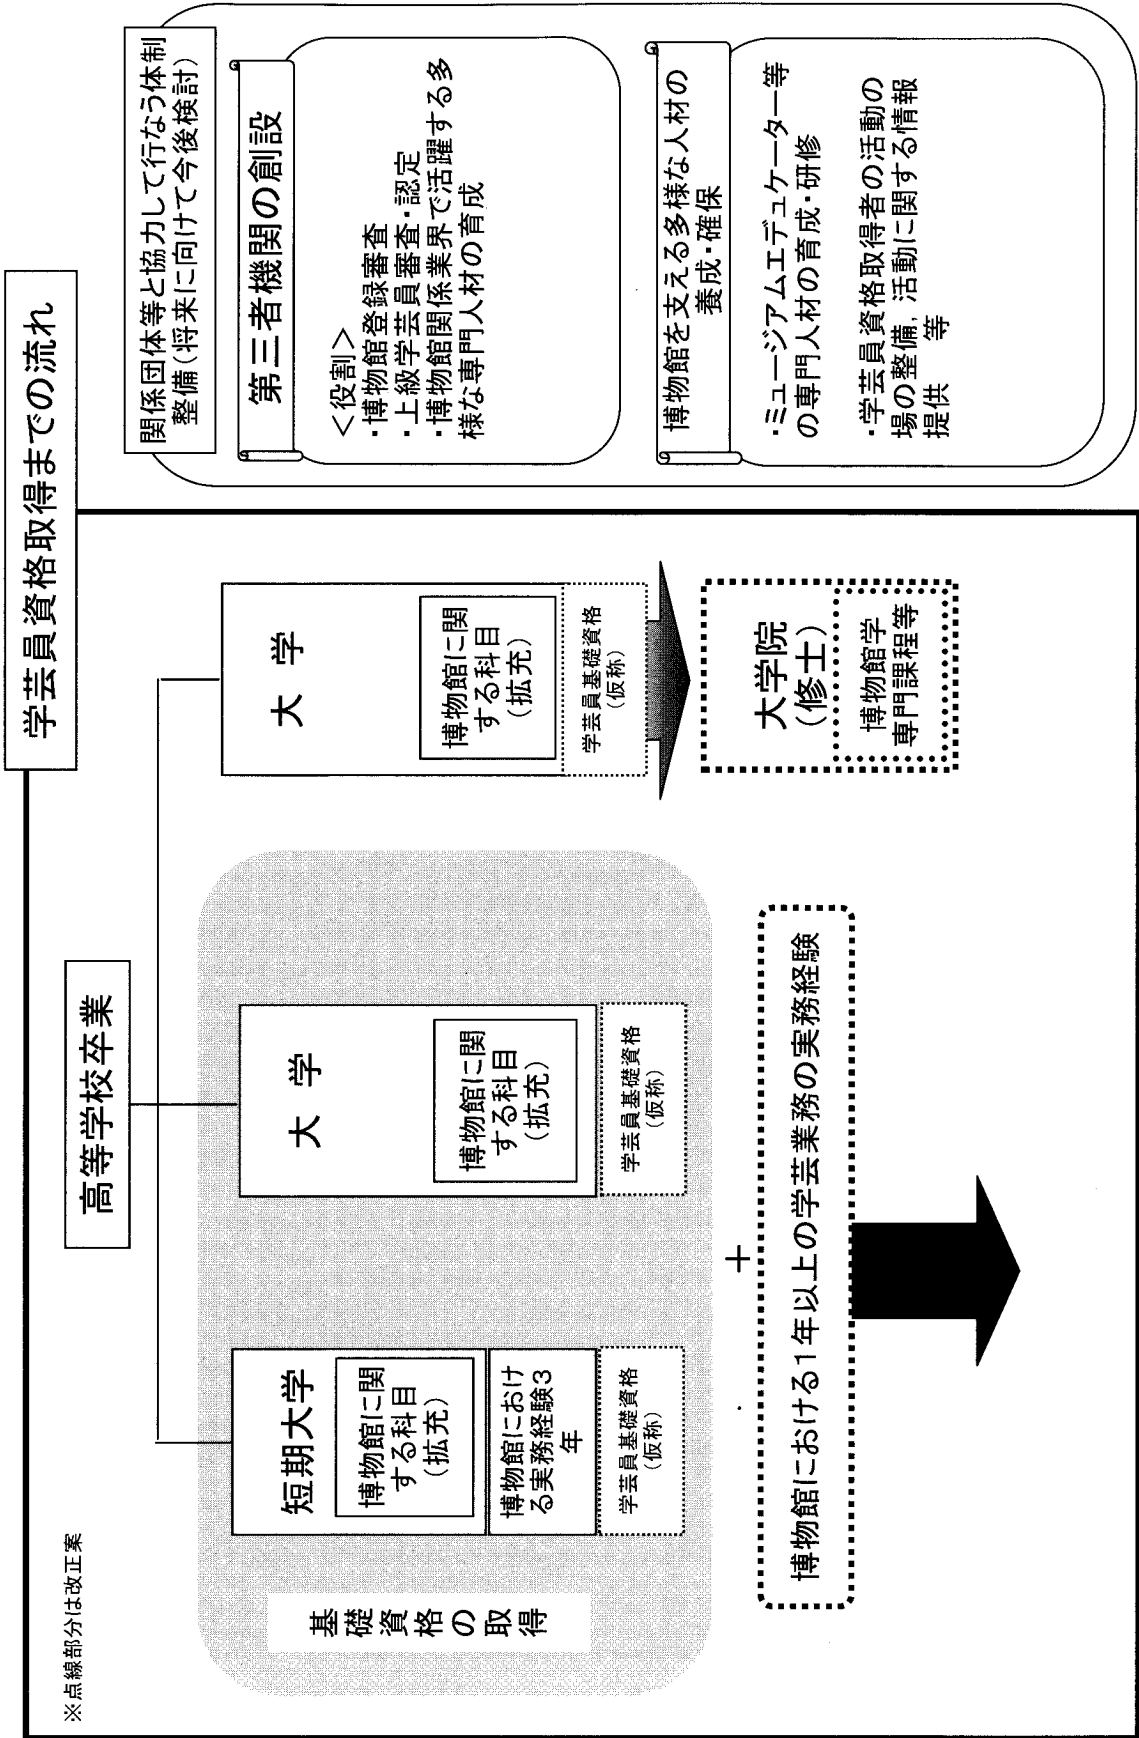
学芸員資格取得までの流れ

関係団体等と協力して行なう体制整備（将来に向けて今後検討）

第三者機関の創設

＜役割＞
・博物館登録審査
・上級学芸員審査・認定
・博物館関係業界で活躍する多様な専門人材の育成

博物館を支える多様な人材の養成・確保

・ミュージアムエデュケーター等の専門人材の育成・研修

・学芸員資格取得者の活動の場の整備，活動に関する情報提供　等

高等学校卒業

大学

博物館に関する科目（拡充）

学芸員基礎資格（仮称）

大学院（修士）

博物館学専門課程等

大学

博物館に関する科目（拡充）

学芸員基礎資格（仮称）

短期大学

博物館に関する科目（拡充）

博物館における実務経験3年

学芸員基礎資格（仮称）

基礎資格の取得

＋

博物館における1年以上の学芸業務の実務経験

※点線部分は改正案